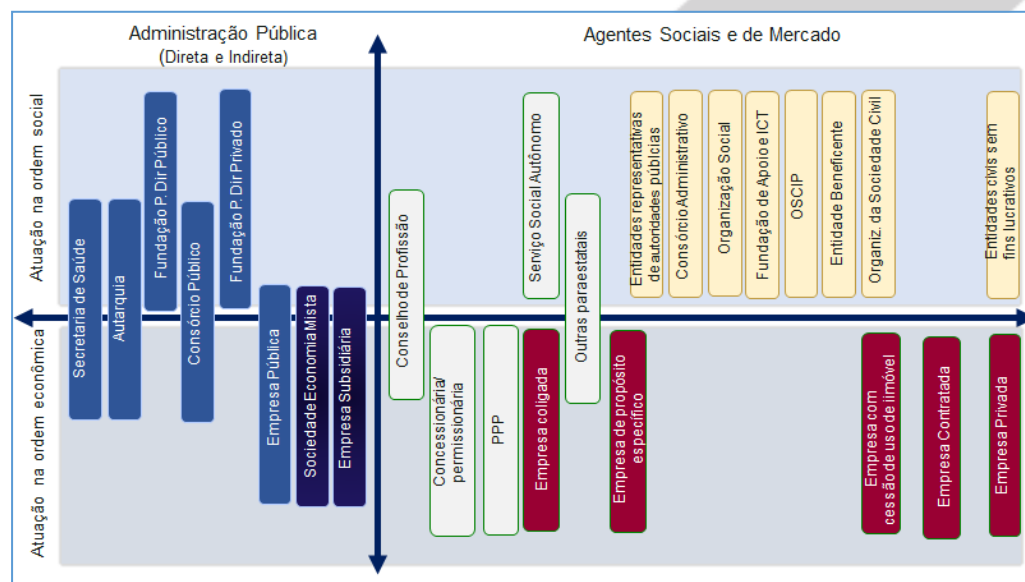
Administração Pública
(Direta e Indireta)

Agentes Sociais e de Mercado

Atuação na ordem social

Atuação na ordem econômica

Secretaria de Saúde

Autarquia

Fundação P. Dir Público

Consórcio Público

Fundação P. Dir Privado

Empresa Pública

Sociedade Economia Mista

Empresa Subsidiária

Conselho de Profissão

Concessionária/ permissionária

PPP

Empresa coligada

Serviço Social Autônomo

Outras paraestatais

Empresa de propósito específico

Entidades representativas de autoridades públicas

Consórcio Administrativo

Organização Social

Fundação de Apoio e ICT

OSCIP

Entidade Beneficente

Organiz. da Sociedade Civil

Entidades civis sem fins lucrativos

Empresa com cessão de uso de iimóvel

Empresa Contratada

Empresa Privada